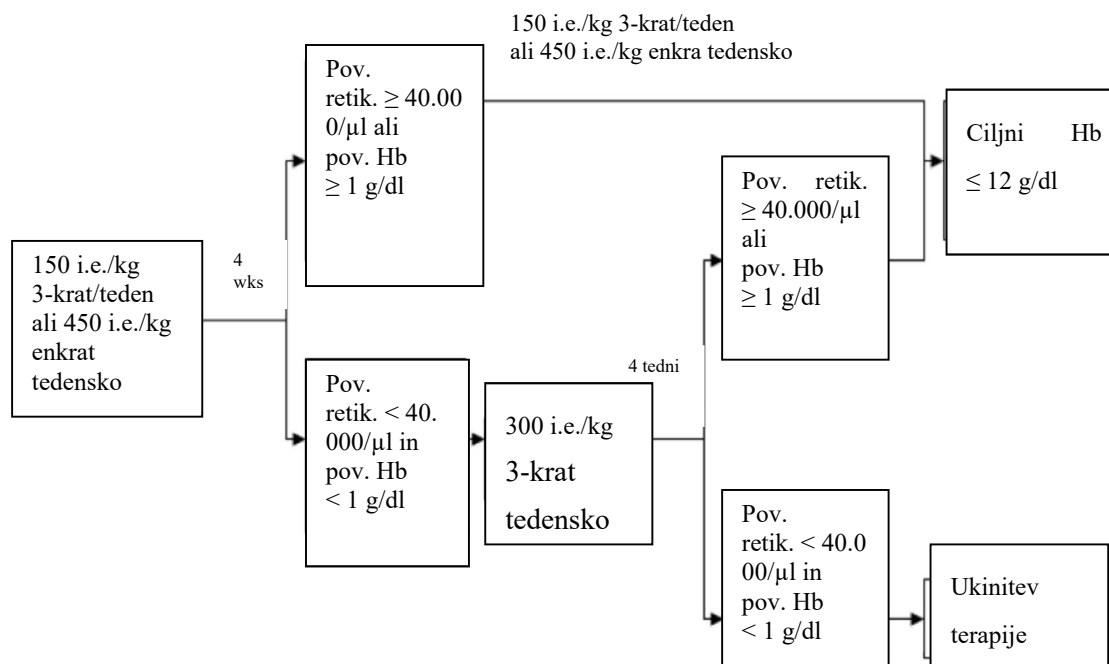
150 i.e./kg 3-krat/teden ali 450 i.e./kg enkrat tedensko

4 wks

Pov. retik. $\geq$ 40.000/µl ali pov. Hb $\geq$ 1 g/dl

150 i.e./kg 3-krat/teden ali 450 i.e./kg enkra tedensko

Ciljni Hb $\leq$ 12 g/dl

Pov. retik. < 40.000/µl in pov. Hb < 1 g/dl

300 i.e./kg 3-krat tedensko

4 tedni

Pov. retik. $\geq$ 40.000/µl ali pov. Hb $\geq$ 1 g/dl

Pov. retik. < 40.000/µl in pov. Hb < 1 g/dl

Ukinitev terapije